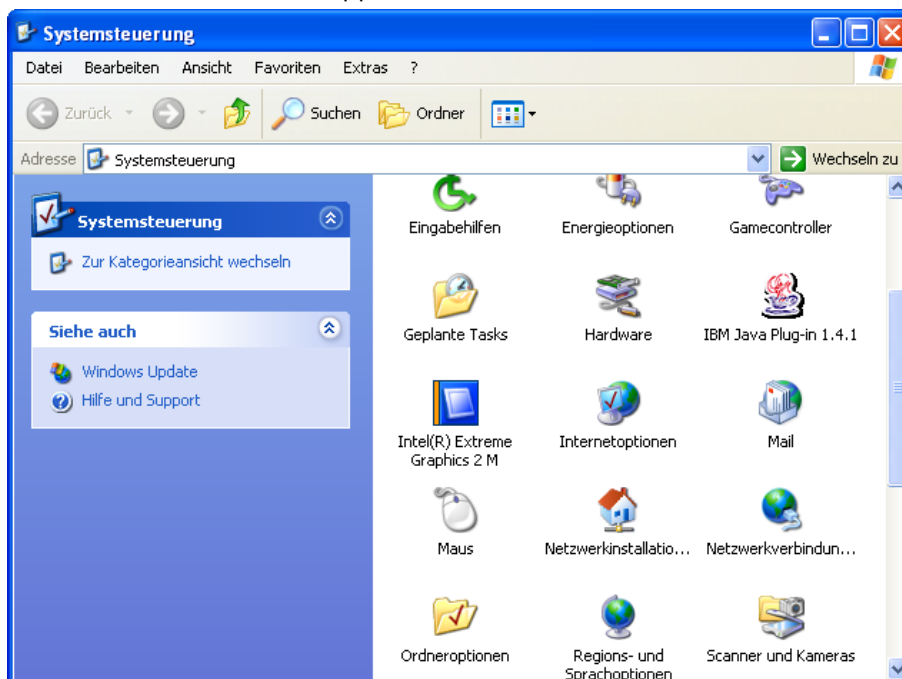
Systemsteuerung

Datei Bearbeiten Ansicht Favoriten Extras ?

Zurück Suchen Ordner

Adresse Systemsteuerung Wechseln zu

Systemsteuerung

Zur Kategorieansicht wechseln

Siehe auch

Windows Update

Hilfe und Support

Eingabehilfen

Energieoptionen

Gamecontroller

Geplante Tasks

Hardware

IBM Java Plug-in 1.4.1

Intel(R) Extreme Graphics 2 M

Internetoptionen

Mail

Maus

Netzwerkinstallatio...

Netzwerkverbindun...

Ordneroptionen

Regions- und Sprachoptionen

Scanner und Kameras